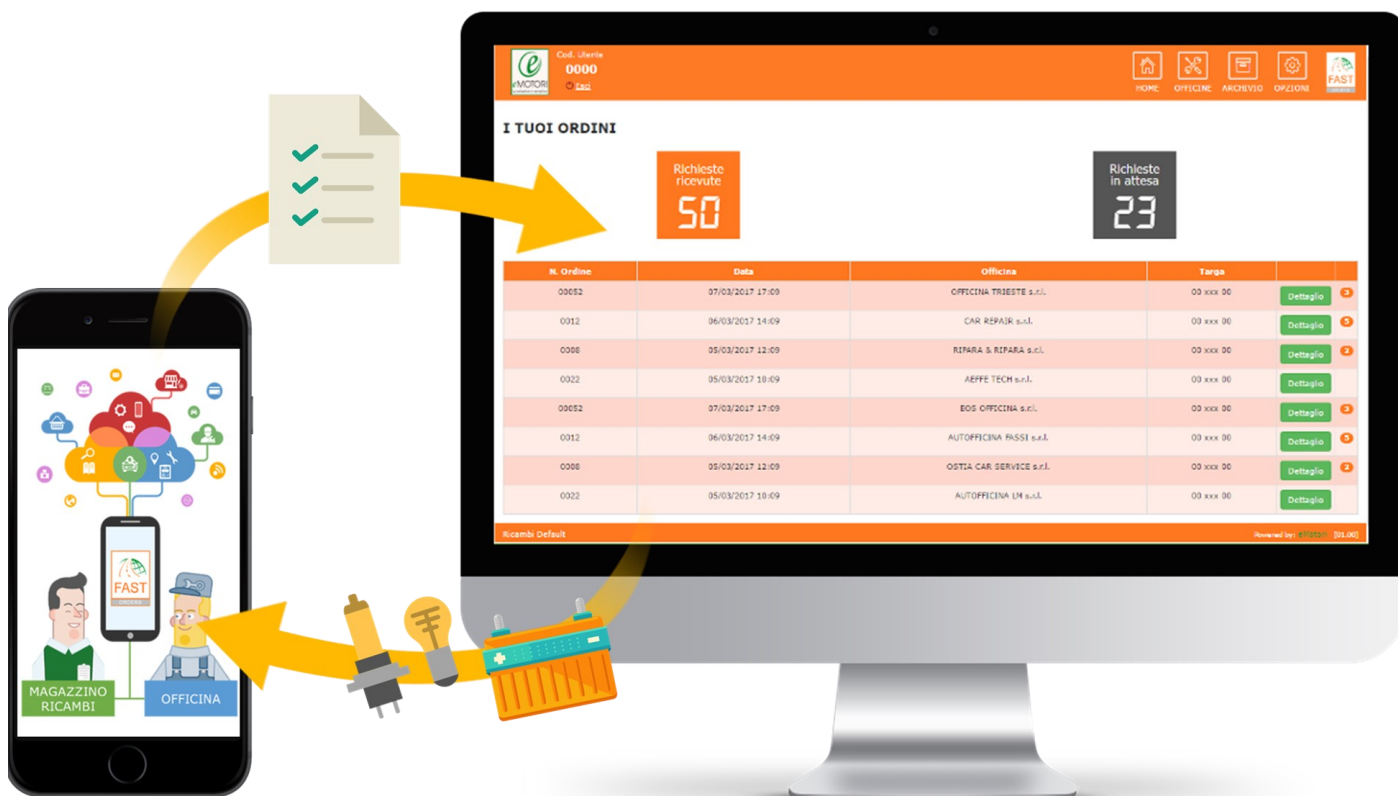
eMOTORI

Cod. Utente
0000
Esci

HOME OFFICINE ARCHIVIO OPZIONI

FAST

I TUOI ORDINI

Richieste ricevute
50

Richieste in attesa
23

| N. Ordine | Data | Officina | Targa | | |
|---|---|---|---|---|---|
| 00052 | 07/03/2017 17:09 | OFFICINA TRIESTE s.r.l. | 00 xxx 00 | Dettaglio | 3 |
| 0012 | 06/03/2017 14:09 | CAR REPAIR s.r.l. | 00 xxx 00 | Dettaglio | 5 |
| 0008 | 05/03/2017 12:09 | RIPARA & RIPARA s.r.l. | 00 xxx 00 | Dettaglio | 2 |
| 0022 | 05/03/2017 10:09 | AEFFE TECH s.r.l. | 00 xxx 00 | Dettaglio | |
| 00052 | 07/03/2017 17:09 | BOS OFFICINA s.r.l. | 00 xxx 00 | Dettaglio | 3 |
| 0012 | 06/03/2017 14:09 | AUTOFFICINA FASSI s.r.l. | 00 xxx 00 | Dettaglio | 5 |
| 0008 | 05/03/2017 12:09 | OSTIA CAR SERVICE s.r.l. | 00 xxx 00 | Dettaglio | 2 |
| 0022 | 05/03/2017 10:09 | AUTOFFICINA LM s.r.l. | 00 xxx 00 | Dettaglio | |

Ricambi Default

Powered by: eMotori [01.00]

FAST
ORDERS

MAGAZZINO RICAMBI

OFFICINA